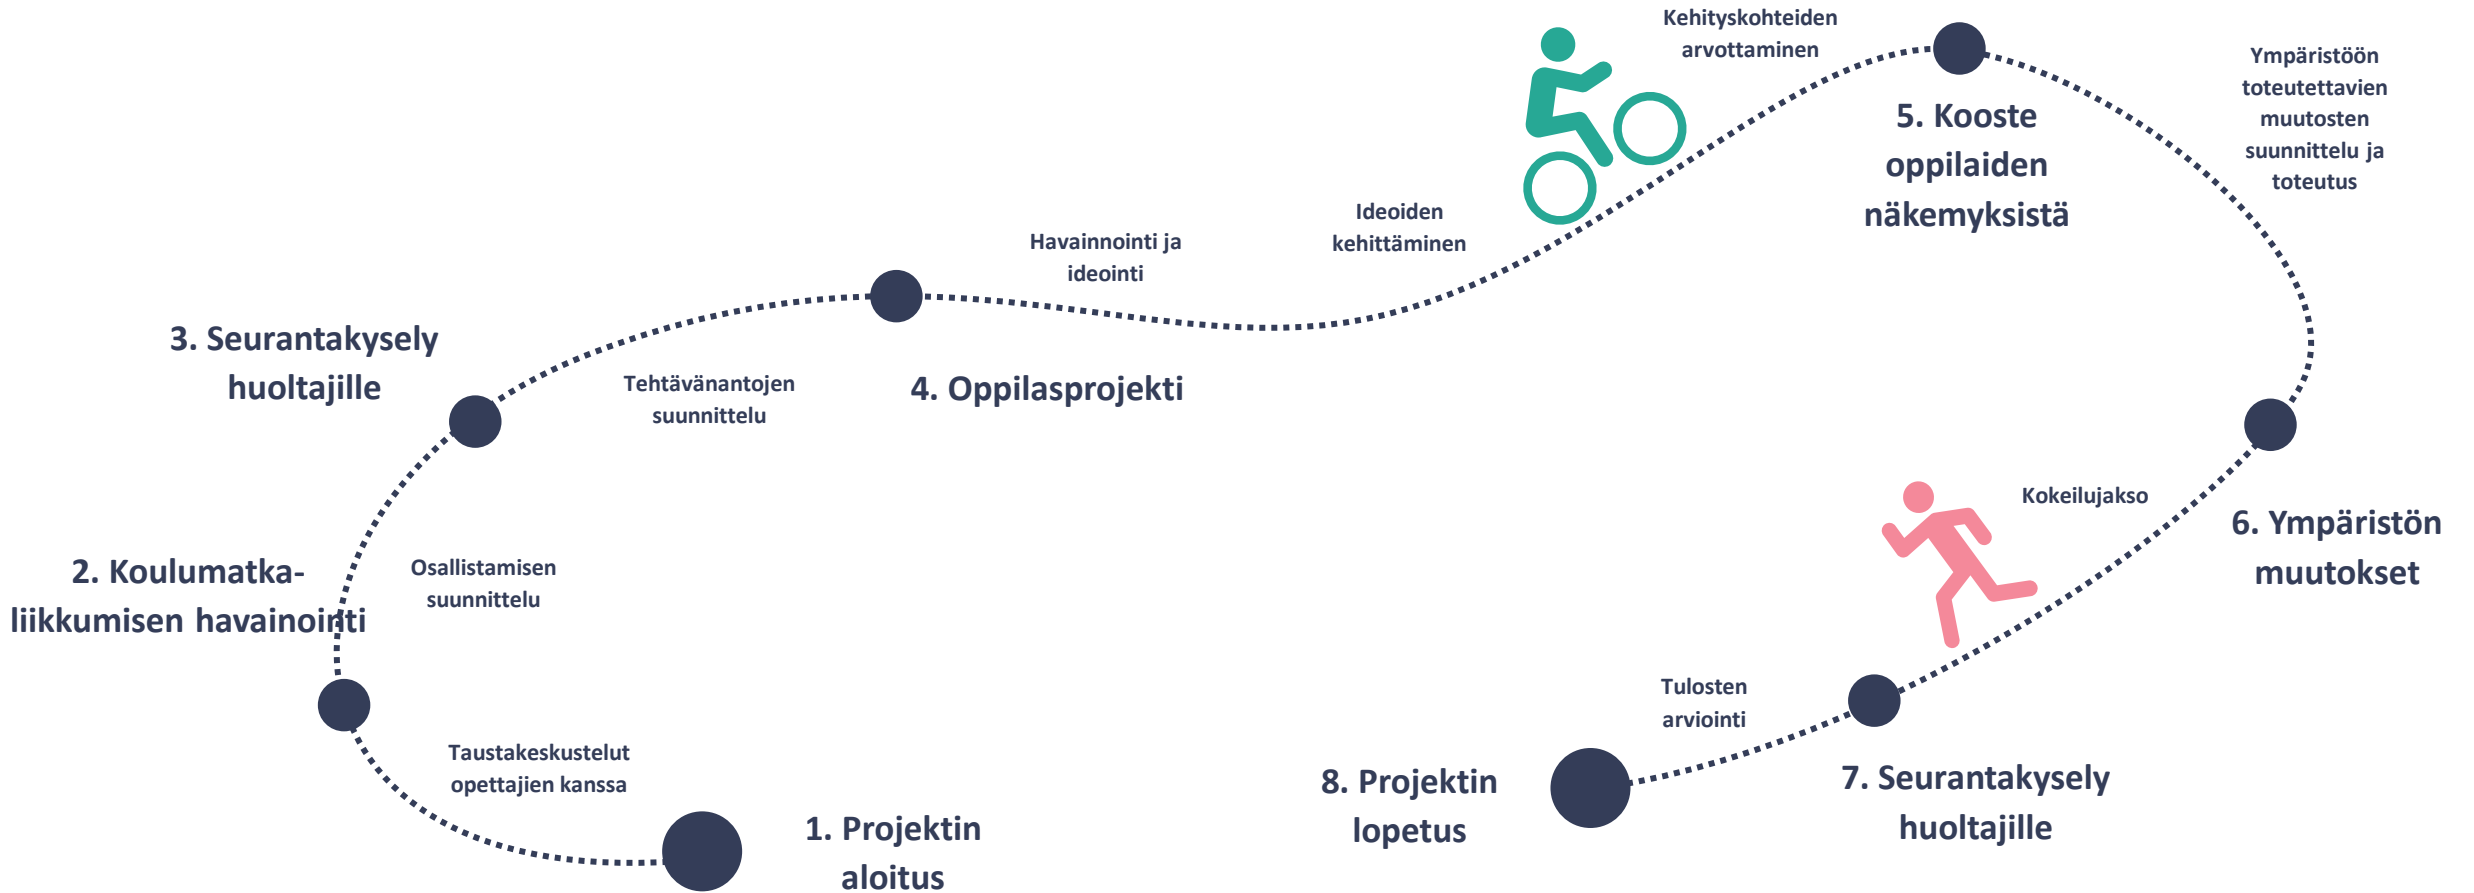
1. Projektin aloitus

Taustakeskustelut opettajien kanssa

2. Koulumatka-liikkumisen havainointi

Osallistamisen suunnittelu

3. Seurantakysely huoltajille

Tehtävänantojen suunnittelu

4. Oppilasprojekti

Havainnointi ja ideointi

Ideoiden kehittäminen

Kehityskohteiden arvottaminen

5. Kooste oppilaiden näkemyksistä

Ympäristöön toteutettavien muutosten suunnittelu ja toteutus

6. Ympäristön muutokset

Kokeilujakso

7. Seurantakysely huoltajille

Tulosten arviointi

8. Projektin lopetus